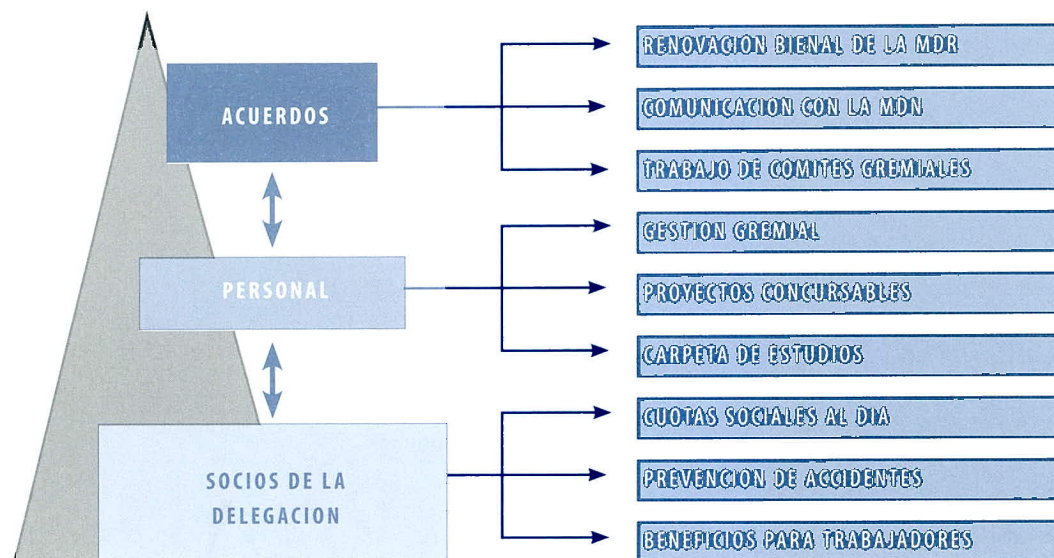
ACUERDOS

PERSONAL

SOCIOS DE LA DELEGACION

RENOVACION BIENAL DE LA MDR

COMUNICACION CON LA MDN

TRABAJO DE COMITES GREMIALES

GESTION GREMIAL

PROYECTOS CONCURSABLES

CARPETA DE ESTUDIOS

CUOTAS SOCIALES AL DIA

PREVENCION DE ACCIDENTES

BENEFICIOS PARA TRABAJADORES